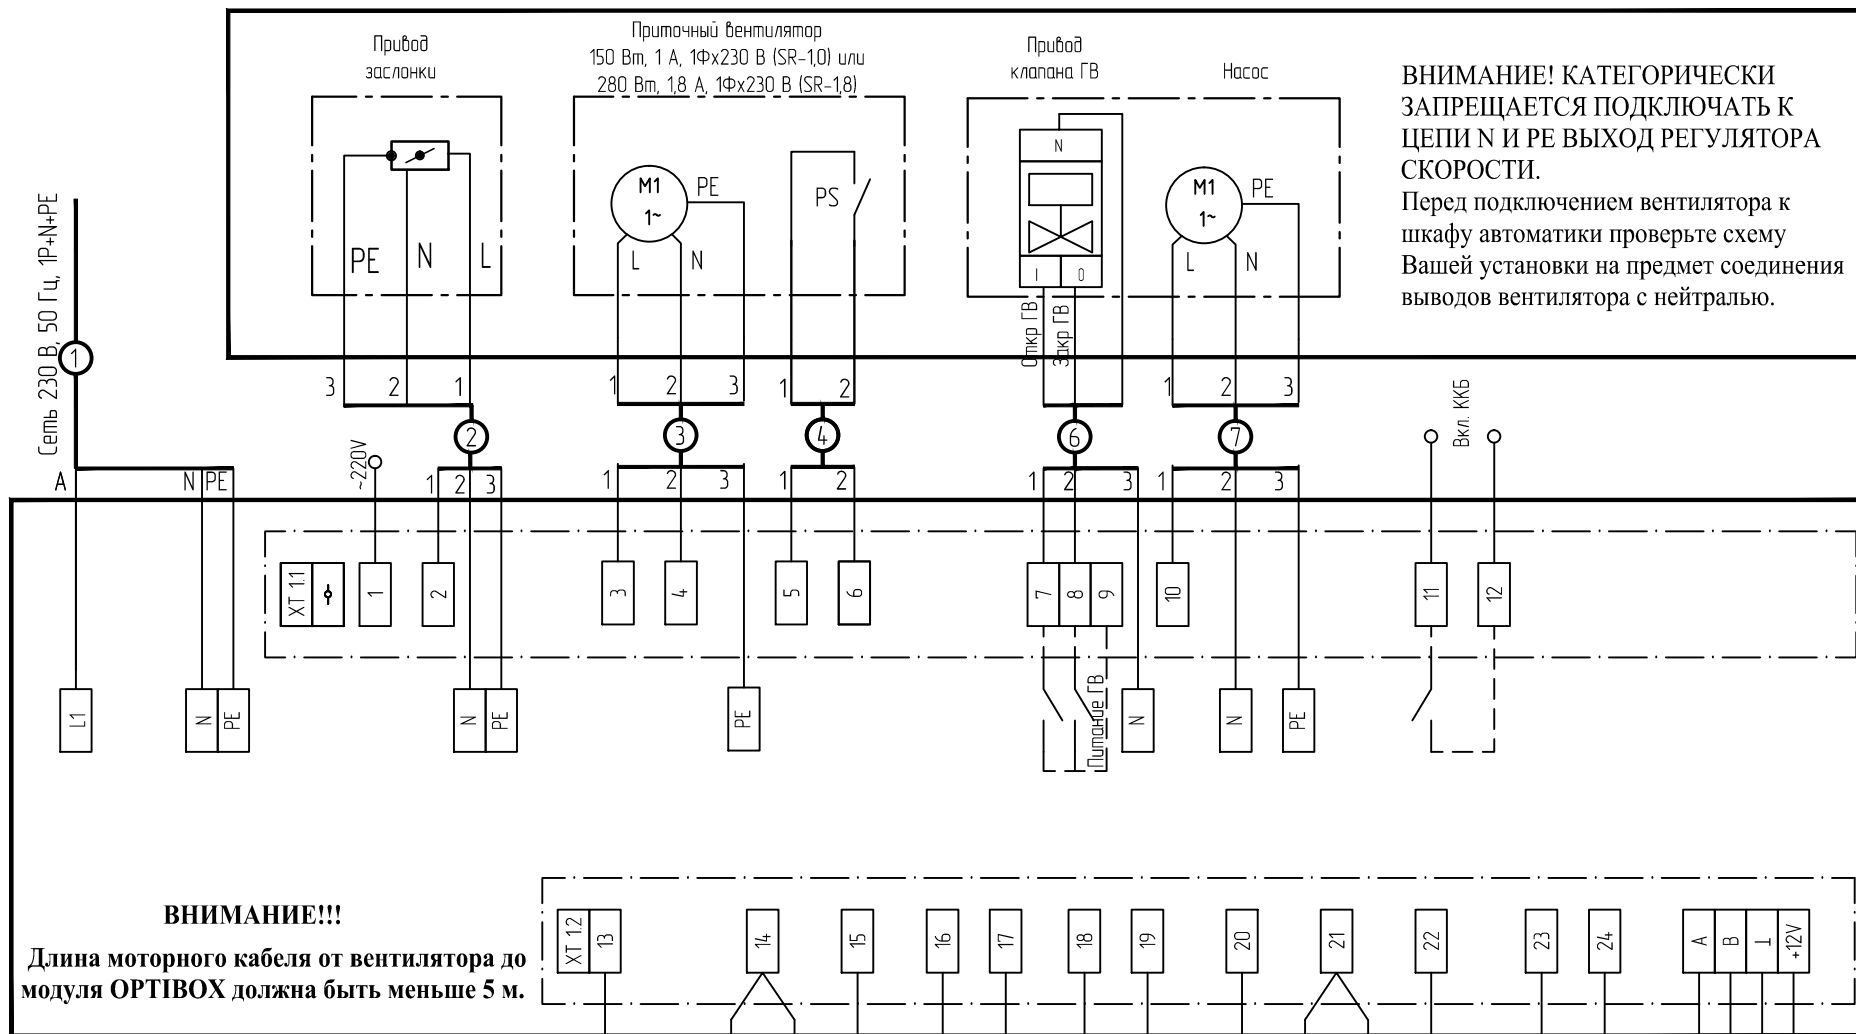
Привод заслонки

Приточный вентилятор
150 Вт, 1 А, 1Фх230 В (SR-1,0) или
280 Вт, 1,8 А, 1Фх230 В (SR-1,8)

Привод клапана ГВ

Насос

ВНИМАНИЕ! КАТЕГОРИЧЕСКИ ЗАПРЕЩАЕТСЯ ПОДКЛЮЧАТЬ К ЦЕПИ N И PE ВЫХОД РЕГУЛЯТОРА СКОРОСТИ.
Перед подключением вентилятора к шкафу автоматики проверьте схему Вашей установки на предмет соединения выводов вентилятора с нейтралью.

PE N L
M1 1~ PE
L N
PS
N
I 0
M1 1~ PE
L N

Сеть 230 В, 50 Гц, 1P+N+PE
1
Откр ГВ
Закр ГВ

3 2 1
1 2 3
1 2
1 2 3
2 3 4 6 7
Вкл. ККБ

~220V
A N PE
1 2 3
1 2 3
1 2
1 2 3
1 2 3

XT 1.1
1 2 3 4 5 6 7 8 9 10 11 12

L1
N PE
N PE
PE
Питание ГВ
N
N PE

ВНИМАНИЕ!!!
Длина моторного кабеля от вентилятора до модуля OPTIBOX должна быть меньше 5 м.

XT 1.2
13 14 15 16 17 18 19 20 21 22 23 24
A B ⊥ +12V